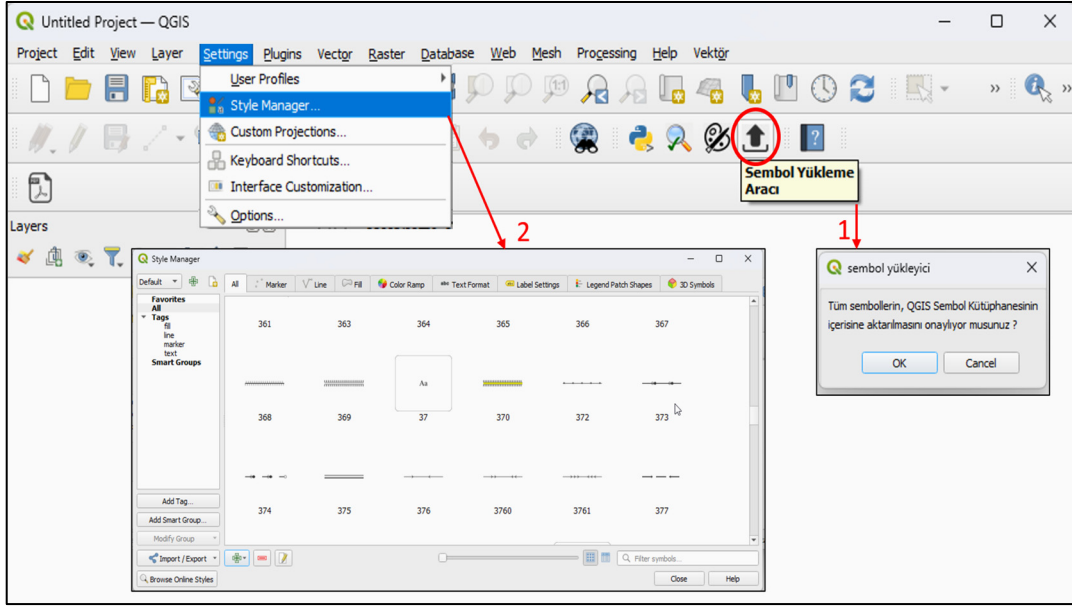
Untitled Project — QGIS

Project Edit View Layer Settings Plugins Vector Raster Database Web Mesh Processing Help Vektör

User Profiles
Style Manager...
Custom Projections...
Keyboard Shortcuts...
Interface Customization...
Options...

Sembol Yükleme Aracı

Layers

2

1

Style Manager

Default

All | Marker | Line | Fill | Color Ramp | Text Format | Label Settings | Legend Patch Shapes | 3D Symbols

Favorites
All
Tags
fill
line
marker
text
Smart Groups

361 363 364 365 366 367

Aa

368 369 37 370 372 373

374 375 376 3760 3761 377

Add Tag...
Add Smart Group...
Modify Group

Import / Export

Filter symbols...

Browse Online Styles

Close Help

sembol yükleyici

Tüm sembollerin, QGIS Sembol Kütüphanesinin içerisine aktarılmasını onaylıyor musunuz ?

OK Cancel